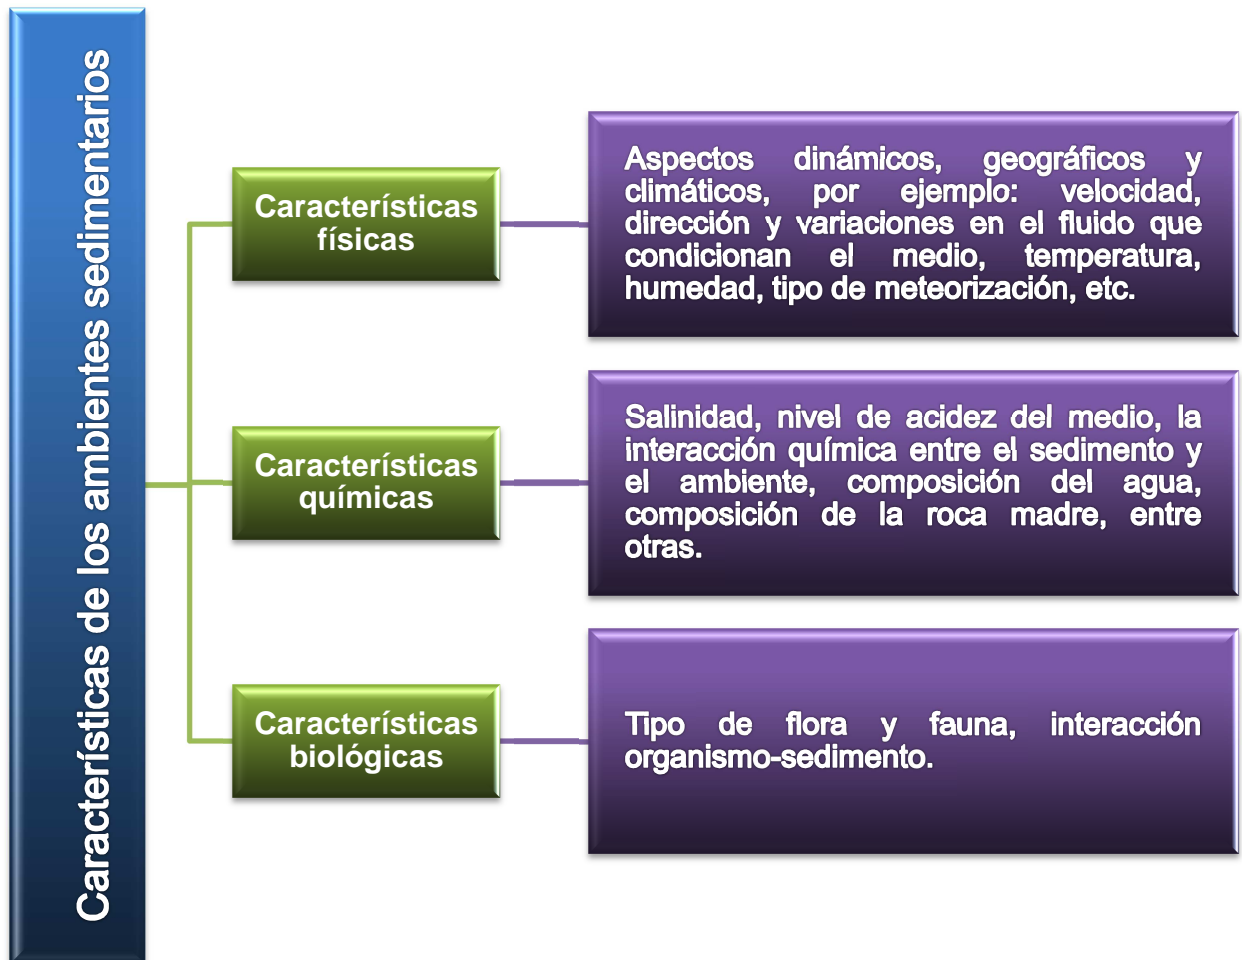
Características de los ambientes sedimentarios

Características físicas

Aspectos dinámicos, geográficos y climáticos, por ejemplo: velocidad, dirección y variaciones en el fluido que condicionan el medio, temperatura, humedad, tipo de meteorización, etc.

Características químicas

Salinidad, nivel de acidez del medio, la interacción química entre el sedimento y el ambiente, composición del agua, composición de la roca madre, entre otras.

Características biológicas

Tipo de flora y fauna, interacción organismo-sedimento.